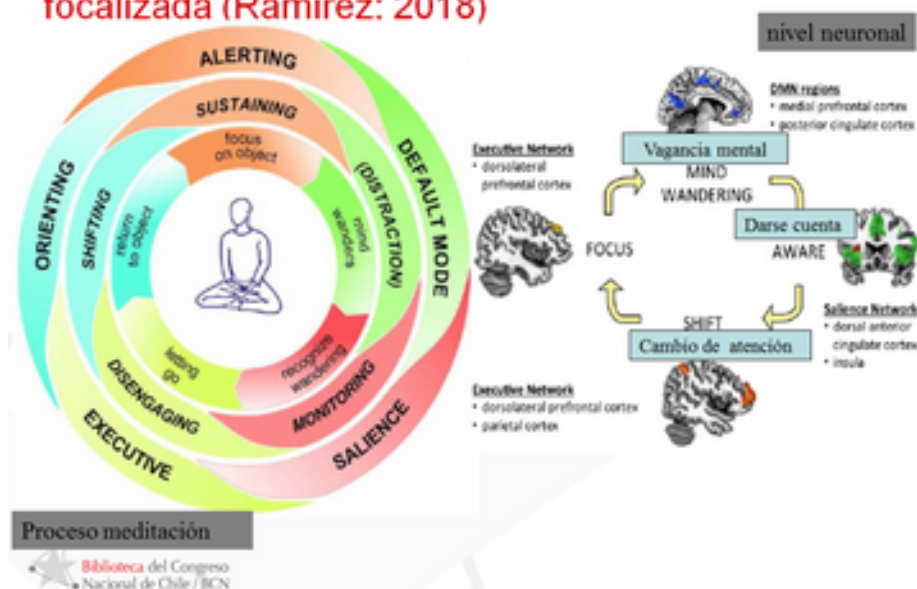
focalizada (Ramírez: 2018)

nivel neuronal

ALERTING

SUSTAINING

focus on object

DEFAULT MODE

(DISTRACTION)

mind wanders

ORIENTING

SHIFTING

return to object

letting go

recognize wandering

DISENGAGING

MONITORING

EXECUTIVE

SALIENCE

DMN regions
• medial prefrontal cortex
• posterior cingulate cortex

Executive Network
• dorsolateral prefrontal cortex

Vagancia mental

MIND WANDERING

Darse cuenta

AWARE

FOCUS

SHIFT

Cambio de atención

Salience Network
• dorsal anterior cingulate cortex
• insula

Executive Network
• dorsolateral prefrontal cortex
• parietal cortex

Proceso meditación

Biblioteca del Congreso Nacional de Chile / BCN